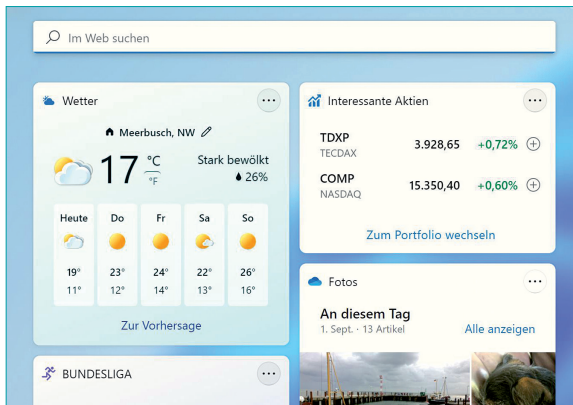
Im Web suchen

Wetter

Meerbusch, NW

17 °C °F

Stark bewölkt
26%

| Heute | Do | Fr | Sa | So |
|---|---|---|---|---|
| 19° | 23° | 24° | 22° | 26° |
| 11° | 12° | 14° | 13° | 16° |

Zur Vorhersage

BUNDESLIGA

Interessante Aktien

| | | |
|---|---|---|
| TDXP TECDAX | 3.928,65 | +0,72% |
| COMP NASDAQ | 15.350,40 | +0,60% |

Zum Portfolio wechseln

Fotos

An diesem Tag
1. Sept. · 13 Artikel
Alle anzeigen